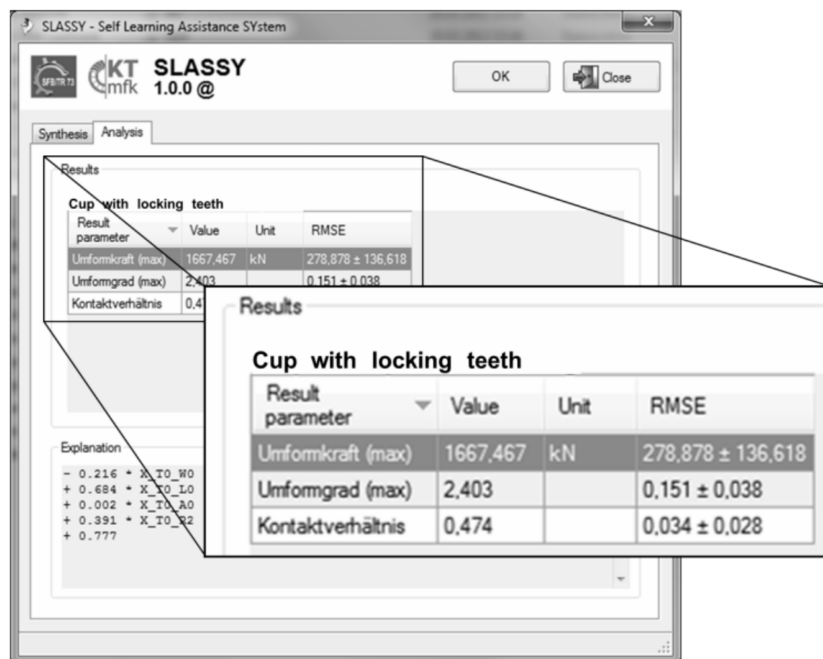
SLASSY - Self Learning Assistance SYstem

SFB/TR 73 KT mfk SLASSY 1.0.0 @

OK Close

Synthesis Analysis

Results

Cup with locking teeth

| Result parameter | Value | Unit | RMSE |
|---|---|---|---|
| Umformkraft (max) | 1667,467 | kN | 278,878 ± 136,618 |
| Umformgrad (max) | 2,403 | | 0,151 ± 0,038 |
| Kontaktverhältnis | 0,47 | | |

Results

Cup with locking teeth

| Result parameter | Value | Unit | RMSE |
|---|---|---|---|
| Umformkraft (max) | 1667,467 | kN | 278,878 ± 136,618 |
| Umformgrad (max) | 2,403 | | 0,151 ± 0,038 |
| Kontaktverhältnis | 0,474 | | 0,034 ± 0,028 |

Explanation

- 0.216 * X_T0_W0
+ 0.684 * X_T0_L0
+ 0.002 * X_T0_A0
+ 0.391 * X_T0_R2
+ 0.777